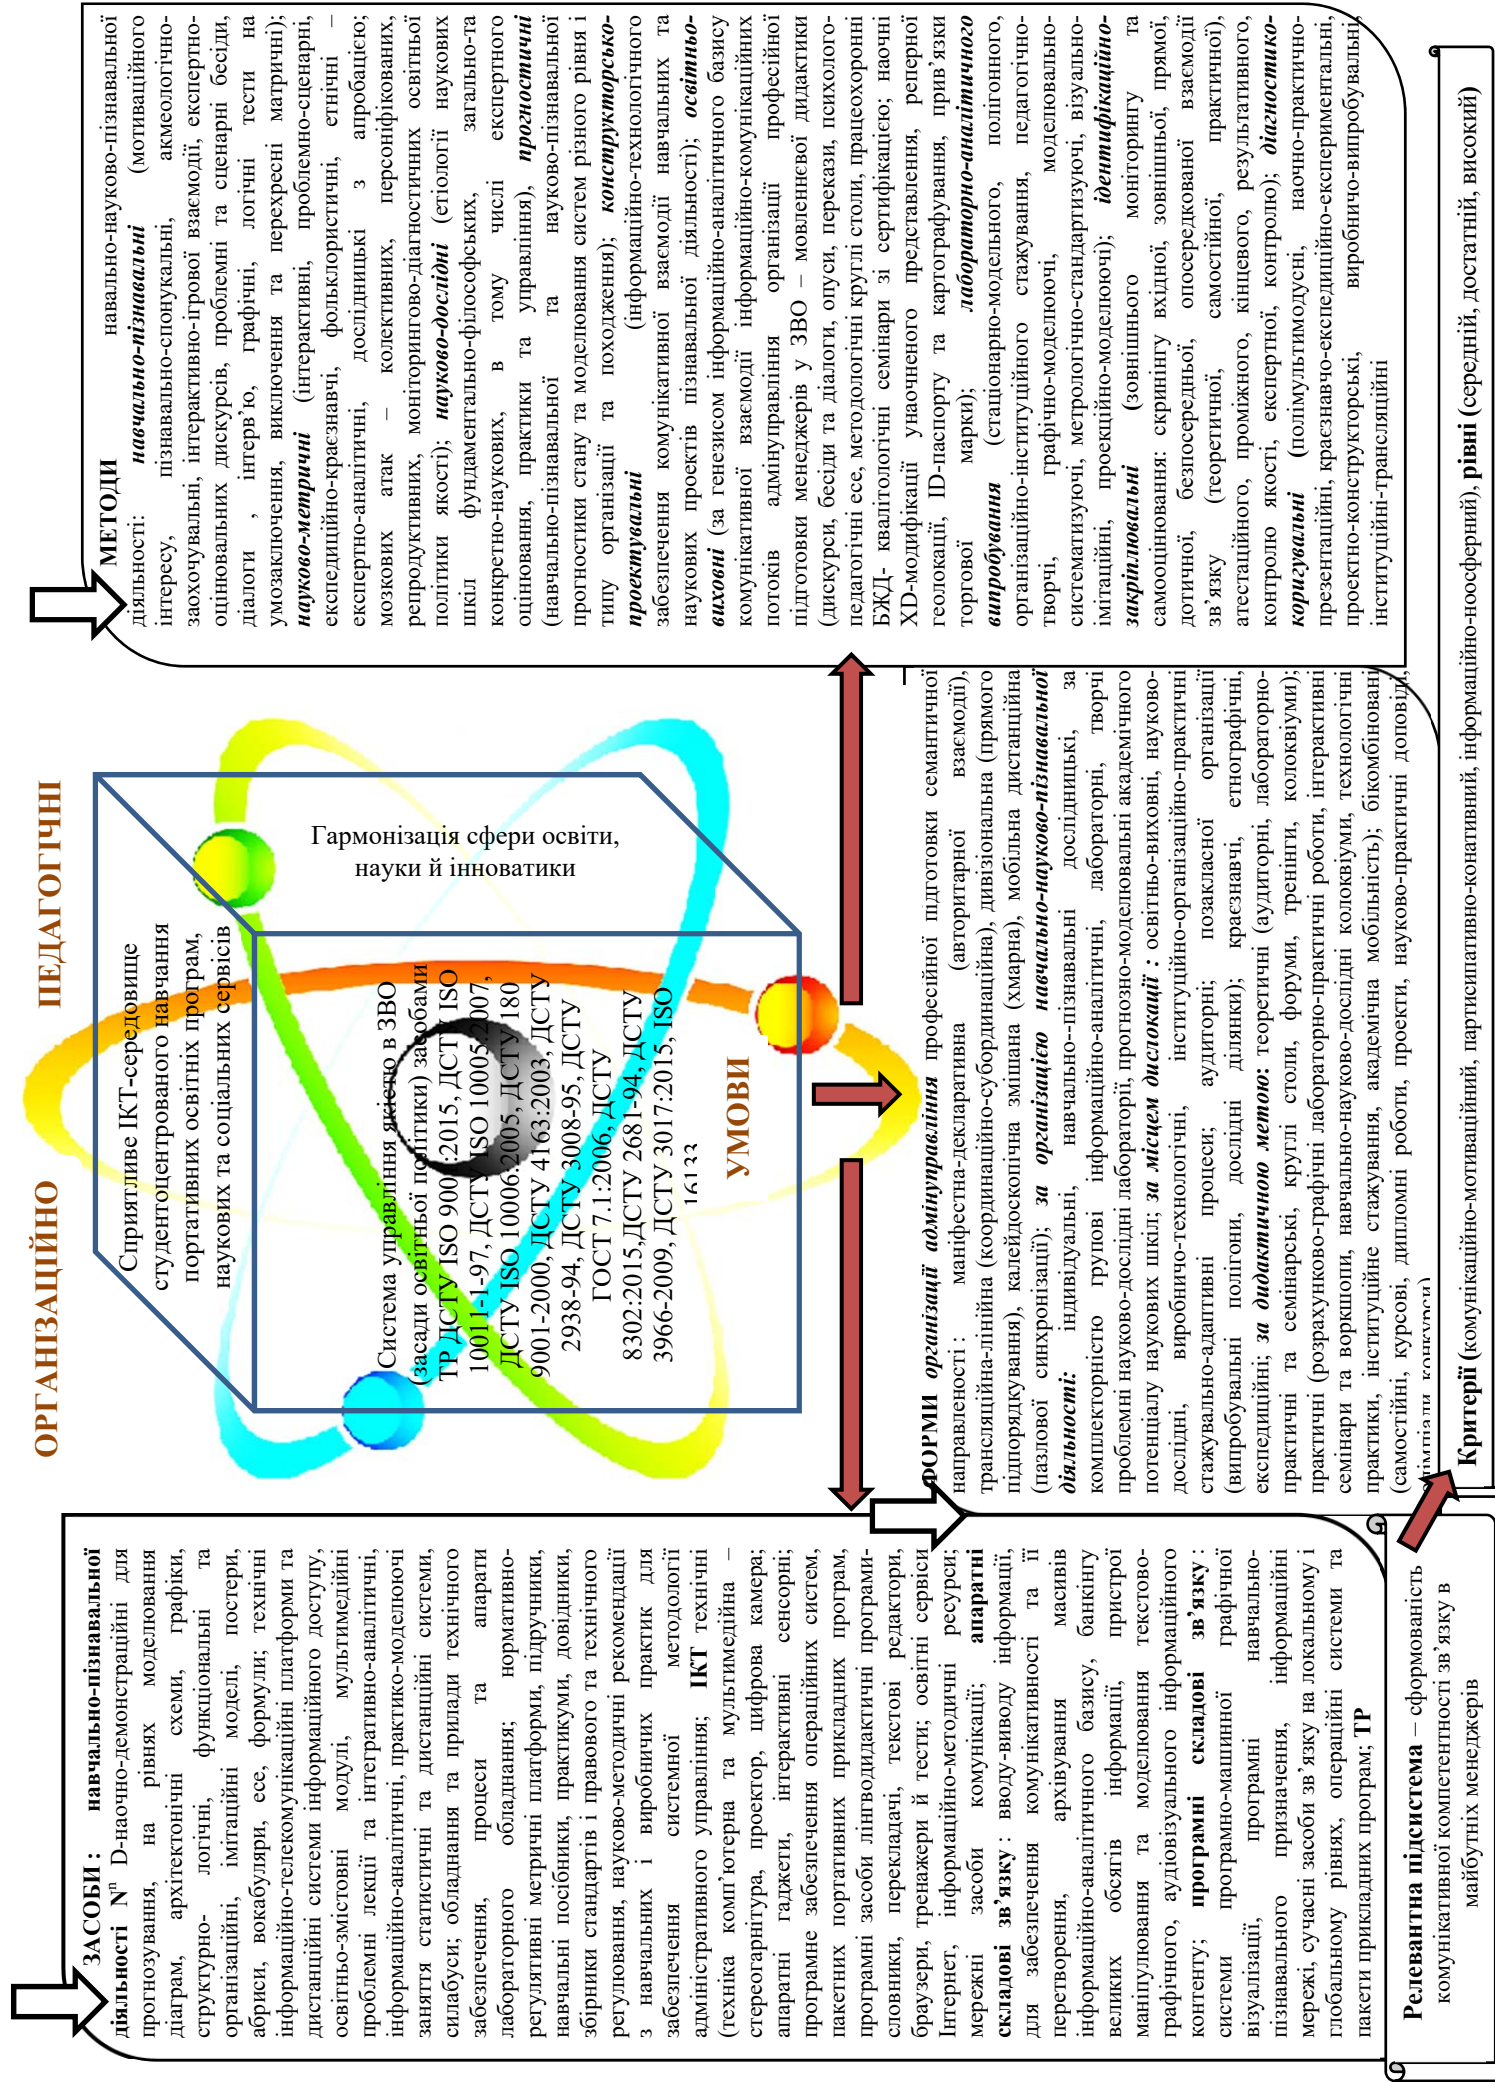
ОРГАНІЗАЦІЙНО ПЕДАГОГІЧНІ УМОВИ

Сприятливе ІКТ-середовище студентоцентрованого навчання портативних освітніх програм, наукових та соціальних сервісів

Гармонізація сфери освіти, науки й інноватики

Система управління якістю в ЗВО (засади освітньої політики) засобами ТР ДСТУ ISO 9001:2015, ДСТУ ISO 10011-1-97, ДСТУ ISO 10005:2007, ДСТУ ISO 10006:2005, ДСТУ 180 9001-2000, ДСТУ 4163:2003, ДСТУ 2938-94, ДСТУ 3008-95, ДСТУ ГОСТ 7.1:2006, ДСТУ 8302:2015, ДСТУ 2681-94, ДСТУ 3966-2009, ДСТУ 3017:2015, ISO 16133

МЕТОДИ навчально-пізнавальної діяльності: *навчально-пізнавальні* (мотиваційного інтересу, пізнавально-спонукальні, акмеологічно-заохочувальні, інтерактивно-ігрової взаємодії, експертно-оцінювальних дискурсів, проблемні та сценарні бесіди, діалоги, інтерв'ю, графічні, логічні тести на умозаключення, виключення та перехресні матричні); *науково-метричні* (інтерактивні, проблемно-сценарні, експедиційно-краєзнавчі, фольклористичні, етнічні – експертно-аналітичні, дослідницькі з апробацією, мозкових атак – колективних, персоніфікованих, репродуктивних, моніторингово-діагностичних освітньої політики якості); *науково-дослідні* (етіології наукових шкіл фундаментально-філософських, загально-та конкретно-наукових, в тому числі експертного оцінювання, практики та управління), *прогностичні* (навчально-пізнавальної та науково-пізнавальної прогностики стану та моделювання систем різного рівня і типу організації та походження); *конструкторсько-проектувальні* (інформаційно-технологічного забезпечення комунікативної взаємодії навчальних та наукових проектів пізнавальної діяльності); *освітньо-виховні* (за генезисом інформаційно-аналітичного базису комунікативної взаємодії інформаційно-комунікаційних потоків адмінуправління організації професійної підготовки менеджерів у ЗВО – мовленнєві дидактики (дискурси, бесіди та діалоги, опуси, переказ, психолого-педагогічні есе, методологічні круглі столи, працеохоронні БЖД- кваліологічні семінари зі сертифікацією; наочні XD-модифікації унаочненого представлення, реперної геолокації, ID-паспорту та картографування, прив'язки торгової марки); *лабораторно-аналітичного випробування* (стаціонарно-модельного, полігонного, організаційно-інституційного стажування, педагогічно-творчі, графічно-моделюючі, моделювально-систематизуючі, метрологічно-стандартизуючі, візуально-імітаційні, проекційно-моделюючі); *ідентифікаційно-закріплювальні* (зовнішнього моніторингу та самооцінювання: скринінгу вхідної, зовнішньої, прямої, дотичної, безпосередньої, опосередкованої взаємодії зв'язку (теоретичної, самостійної, практичної), атестаційного, проміжного, кінцевого, результативного, контролю якості, експертної, контролю); *діагностико-коригувальні* (полімультимодусні, наочно-практично-презентаційні, краєзнавчо-експедиційно-експериментальні, проектно-конструкторські, виробничо-випробувальні, інституційні-трансляційні

ФОРМИ *організації адмінуправління* професійної підготовки семантичної направленості : маніфестна-декларативна (авторитарної взаємодії), трансляційна-лінійна (координаційно-субординаційна), дивізіональна (прямого підпорядкування), калейдоскопічна змішана (хмарна), мобільна дистанційна (пазлової синхронізації); *за організацією навчально-науково-пізнавальної діяльності:* індивідуальні, навчально-пізнавальні дослідницькі, за комплекторністю групові інформаційно-аналітичні, лабораторні, творчі проблемні науково-дослідні лабораторії, прогнозно-моделювальні академічного потенціалу наукових шкіл; *за місцем дислокації :* освітньо-виховні, науково-дослідні, виробничо-технологічні, інституційно-організаційно-практичні стажувально-адаптивні процеси; аудиторні; позакласної організації (випробувальні полігони, дослідні ділянки); краєзнавчі, етнографічні, експедиційні; *за дидактичною метою:* теоретичні (аудиторні, лабораторно-практичні та семінарські, круглі столи, форуми, тренінги, колоквіуми); практичні (розрахунково-графічні лабораторно-практичні роботи, інтерактивні семінари та воркшопи, навчально-науково-дослідні колоквіуми, технологічні практики, інституційне стажування, академічна мобільність); бікомбіновані (самостійні, курсові, дипломні роботи, проекти, науково-практичні доповіді, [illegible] конкурси)

ЗАСОБИ : навчально-пізнавальної діяльності Nⁿ D-наочно-демонстраційні для прогнозування, на рівнях моделювання діаграм, архітектонічні схеми, графіки, структурно- логічні, функціональні та організаційні, імітаційні моделі, постери, абриси, вокабуляри, есе, формули; технічні інформаційно-телекомунікаційні платформи та дистанційні системи інформаційного доступу, освітньо-змістові модулі, мультимедійні проблемні лекції та інтегративно-аналітичні, інформаційно-аналітичні, практико-моделюючі заняття статистичні та дистанційні системи, силабуси; обладнання та прилади технічного забезпечення, процеси та апарати лабораторного обладнання; нормативно-регулятивні метричні платформи, підручники, навчальні посібники, практикуми, довідники, збірники стандартів і правового та технічного регулювання, науково-методичні рекомендації з навчальних і виробничих практик для забезпечення системної методології адміністративного управління; **ІКТ** технічні (техніка комп'ютерна та мультимедійна – стереогарнітура, проектор, цифрова камера; апаратні гаджети, інтерактивні сенсорні; програмне забезпечення операційних систем, пакетних портативних прикладних програм, програмні засоби лінгводидактичні програми-словники, перекладачі, текстові редактори, браузери, тренажери й тести; освітні сервіси Інтернет, інформаційно-методичні ресурси; мережні засоби комунікацій; **апаратні складові зв'язку**: вводу-виводу інформації, для забезпечення комунікативності та її перетворення, архівування масивів інформаційно-аналітичного базису, банкінгу великих обсягів інформації, пристрої маніпулювання та моделювання текстово-графічного, аудіовізуального інформаційного контенту; **програмні складові зв'язку** : системи програмно-машинної графічної візуалізації, програмні навчально-пізнавального призначення, інформаційні мережі, сучасні засоби зв'язку на локальному і глобальному рівнях, операційні системи та пакети прикладних програм; **ТР**

**Релевантна підсистема** – сформованість комунікативної компетентності зв'язку в майбутніх менеджерів

**Критерії** (комунікаційно-мотиваційний, партисипативно-конативний, інформаційно-ноосферний), **рівні** (середній, достатній, високий)